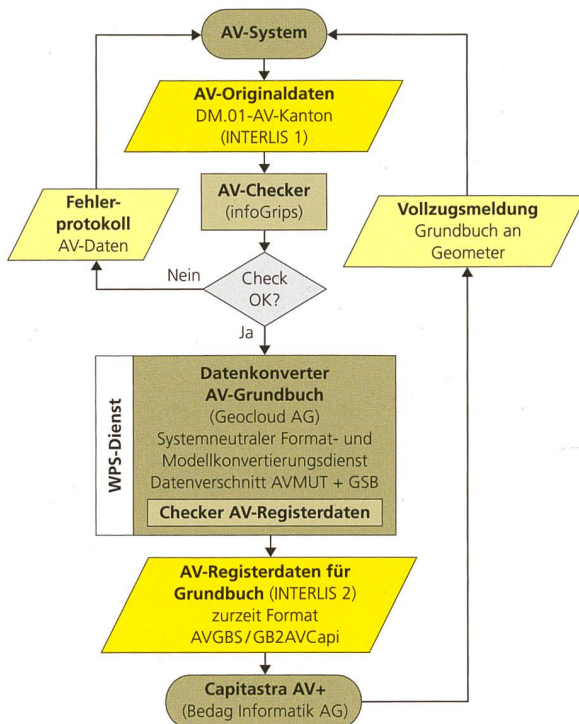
AV-System

AV-Originaldaten
DM.01-AV-Kanton
(INTERLIS 1)

Fehler-
protokoll
AV-Daten

AV-Checker
(infoGrips)

Vollzugsmeldung
Grundbuch an
Geometer

Nein

Check
OK?

Ja

WPS-Dienst

Datenkonverter
AV-Grundbuch
(Geocloud AG)
Systemneutraler Format- und
Modellkonvertierungsdienst
Datenverschnitt AVMUT + GSB

Checker AV-Registerdaten

AV-Registerdaten für
Grundbuch (INTERLIS 2)
zurzeit Format
AVGBS / GB2AVCapi

Capitastra AV+
(Bedag Informatik AG)